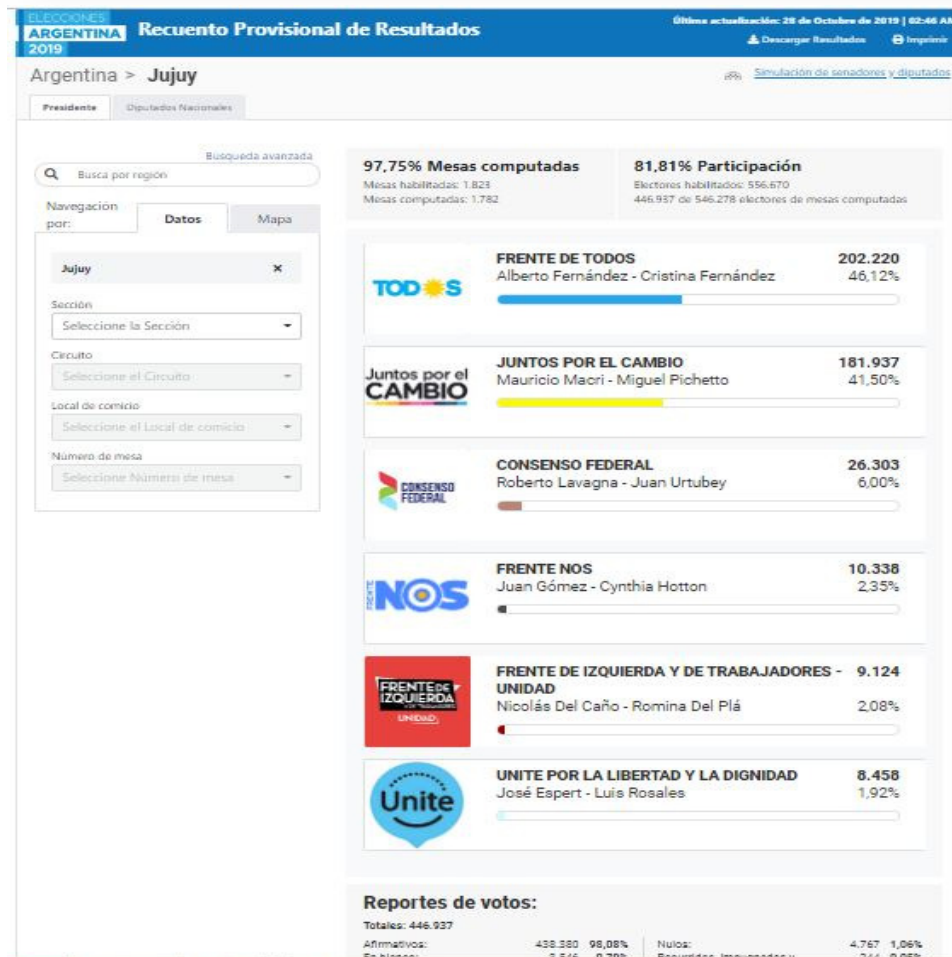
ELECCIONES ARGENTINA 2019 Recuento Provisional de Resultados

Última actualización: 28 de Octubre de 2019 | 02:46 AM

Descargar Resultados Imprimir

Argentina > Jujuy

Simulación de senadores y diputados

Presidente Diputados Nacionales

Busqueda avanzada

Busca por región

Navegación por: Datos Mapa

Jujuy ×

Sección
Seleccione la Sección

Circuito
Seleccione el Circuito

Local de comicio
Seleccione el Local de comicio

Número de mesa
Seleccione Número de mesa

97,75% Mesas computadas
Mesas habilitadas: 1.823
Mesas computadas: 1.782

81,81% Participación
Electores habilitados: 556.670
446.937 de 546.278 electores de mesas computadas

TODOS
FRENTE DE TODOS 202.220
Alberto Fernández - Cristina Fernández 46,12%

Juntos por el CAMBIO
JUNTOS POR EL CAMBIO 181.937
Mauricio Macri - Miguel Pichetto 41,50%

CONSENSO FEDERAL
CONSENSO FEDERAL 26.303
Roberto Lavagna - Juan Urtubey 6,00%

FRENTE NOS
FRENTE NOS 10.338
Juan Gómez - Cynthia Hotton 2,35%

FRENTE DE IZQUIERDA UNIDAD
FRENTE DE IZQUIERDA Y DE TRABAJADORES - UNIDAD 9.124
Nicolás Del Caño - Romina Del Plá 2,08%

Unite
UNITE POR LA LIBERTAD Y LA DIGNIDAD 8.458
José Espert - Luis Rosales 1,92%

Reportes de votos:
Totales: 446.937
Afirmativos: 438.380 98,08%
Nulos: 4.767 1,06%
En blanco: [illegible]
Recurridos, impugnados y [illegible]